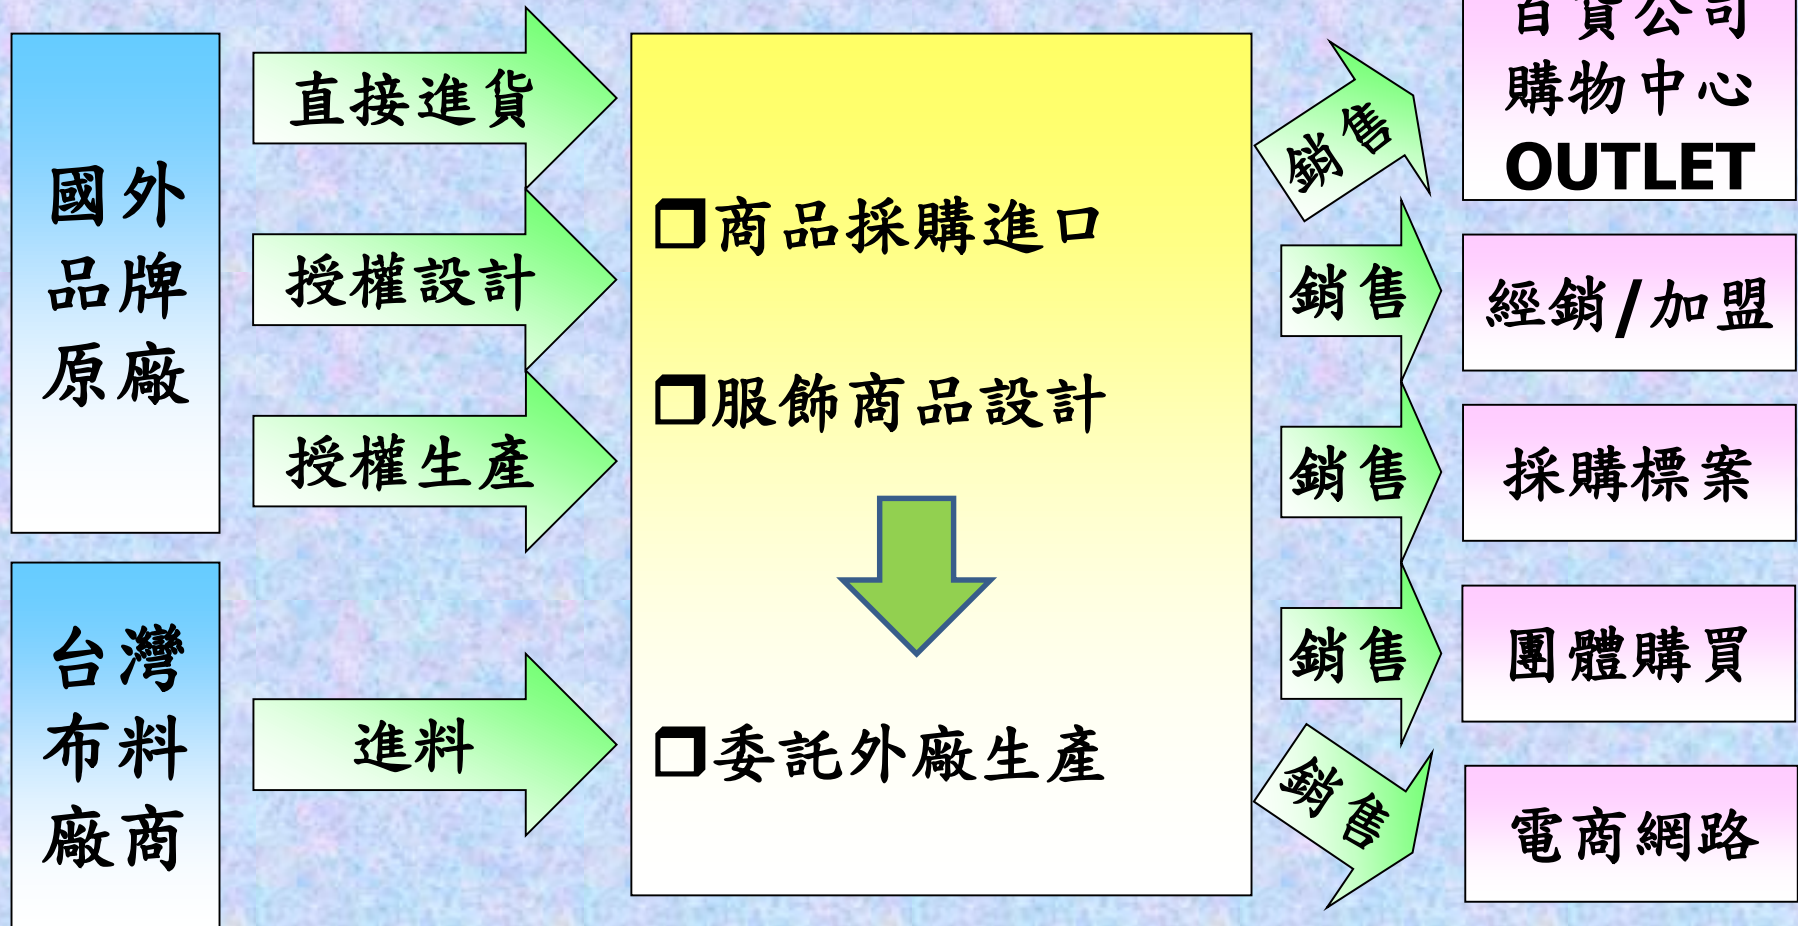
國外品牌原廠

台灣布料廠商

直接進貨

授權設計

授權生產

進料

❐商品採購進口

❐服飾商品設計

❐委託外廠生產

銷售

銷售

銷售

銷售

銷售

百貨公司
購物中心
OUTLET

經銷/加盟

採購標案

團體購買

電商網路